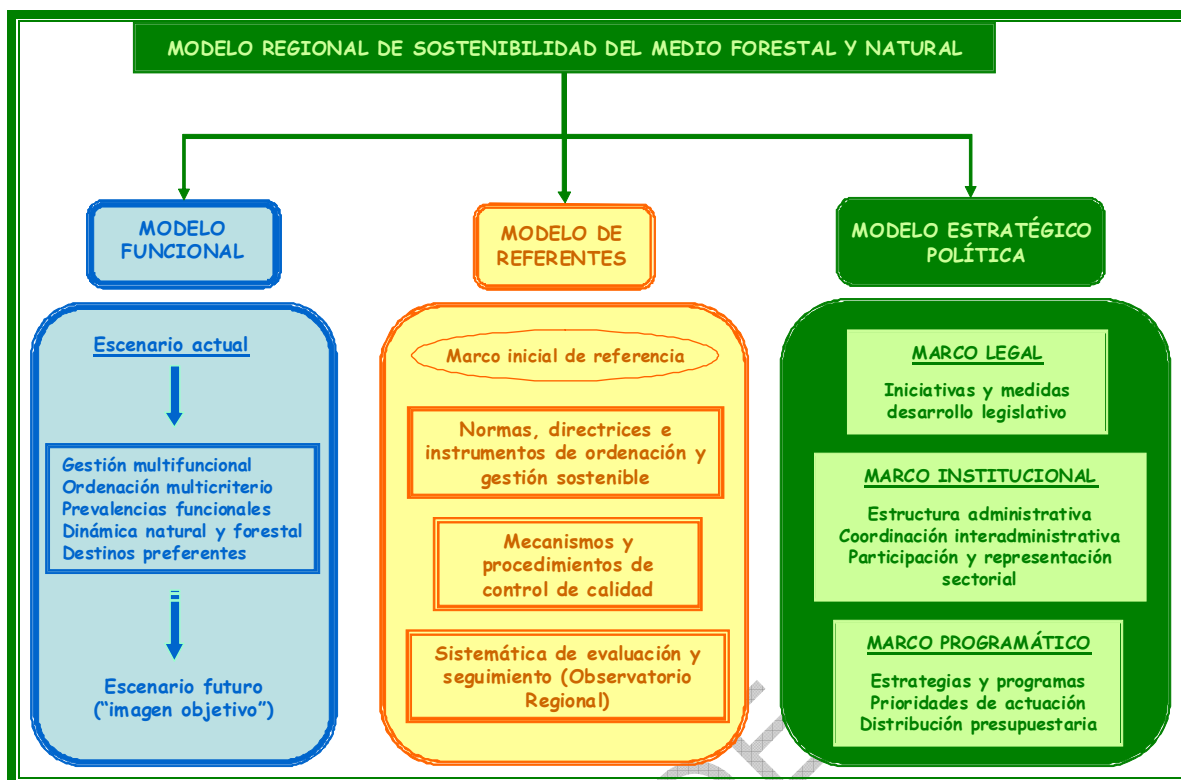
MODELO REGIONAL DE SOSTENIBILIDAD DEL MEDIO FORESTAL Y NATURAL

MODELO FUNCIONAL

Escenario actual

Gestión multifuncional
Ordenación multicriterio
Prevalencias funcionales
Dinámica natural y forestal
Destinos preferentes

Escenario futuro
("imagen objetivo")

MODELO DE REFERENTES

Marco inicial de referencia

Normas, directrices e instrumentos de ordenación y gestión sostenible

Mecanismos y procedimientos de control de calidad

Sistemática de evaluación y seguimiento (Observatorio Regional)

MODELO ESTRATÉGICO POLÍTICA

MARCO LEGAL

Iniciativas y medidas desarrollo legislativo

MARCO INSTITUCIONAL

Estructura administrativa
Coordinación interadministrativa
Participación y representación sectorial

MARCO PROGRAMÁTICO

Estrategias y programas
Prioridades de actuación
Distribución presupuestaria